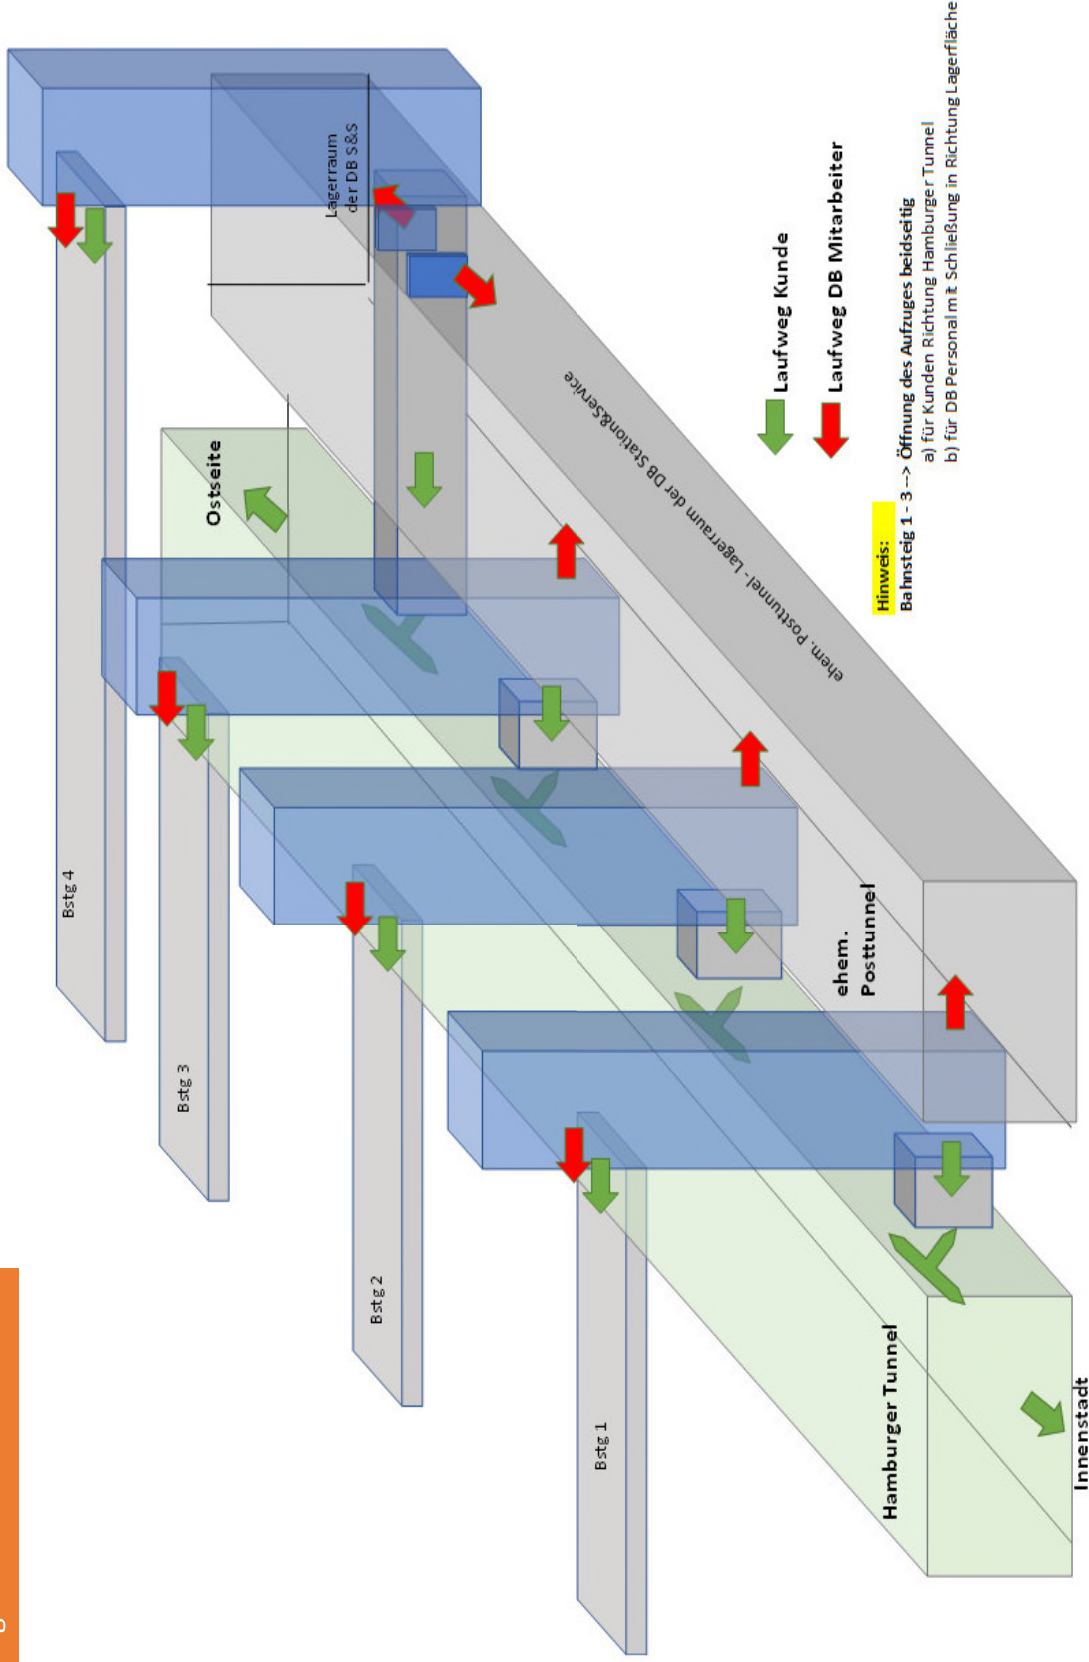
Laufweg Kunde

Laufweg DB Mitarbeiter

Hinweis:
Bahnsteig 1 - 3 --> Öffnung des Aufzuges beidseitig
a) für Kunden Richtung Hamburger Tunnel
b) für DB Personal mit Schließung in Richtung Lagerfläche

Lagerraum der DB S&S

ehem. Posttunnel - Lagerraum der DB Station&Service

Ostseite

ehem. Posttunnel

Hamburger Tunnel

Innenstadt

Bstg 4

Bstg 3

Bstg 2

Bstg 1